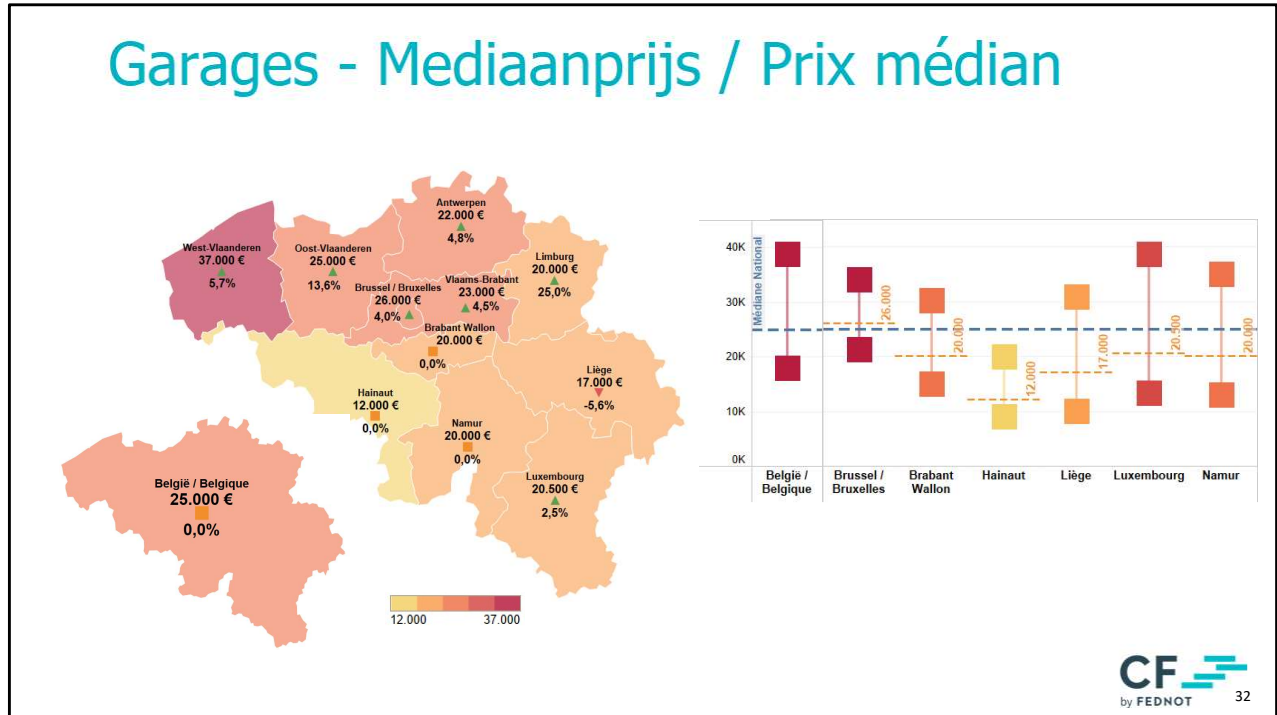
Garages - Mediaanprijs / Prix médian

West-Vlaanderen
37.000 €
5,7%

Oost-Vlaanderen
25.000 €
13,6%

Antwerpen
22.000 €
4,8%

Limburg
20.000 €
25,0%

Brussel / Bruxelles
26.000 €
4,0%

Vlaams-Brabant
23.000 €
4,5%

Brabant Wallon
20.000 €
0,0%

Hainaut
12.000 €
0,0%

Liège
17.000 €
-5,6%

Namur
20.000 €
0,0%

Luxembourg
20.500 €
2,5%

België / Belgique
25.000 €
0,0%

12.000
37.000

40K
30K
20K
10K
0K

Médiane National

26.000
20.000
12.000
17.000
20.500
20.000

| België / Belgique | Brussel / Bruxelles | Brabant Wallon | Hainaut | Liège | Luxembourg | Namur |
|---|---|---|---|---|---|---|

CF
by FEDNOT
32